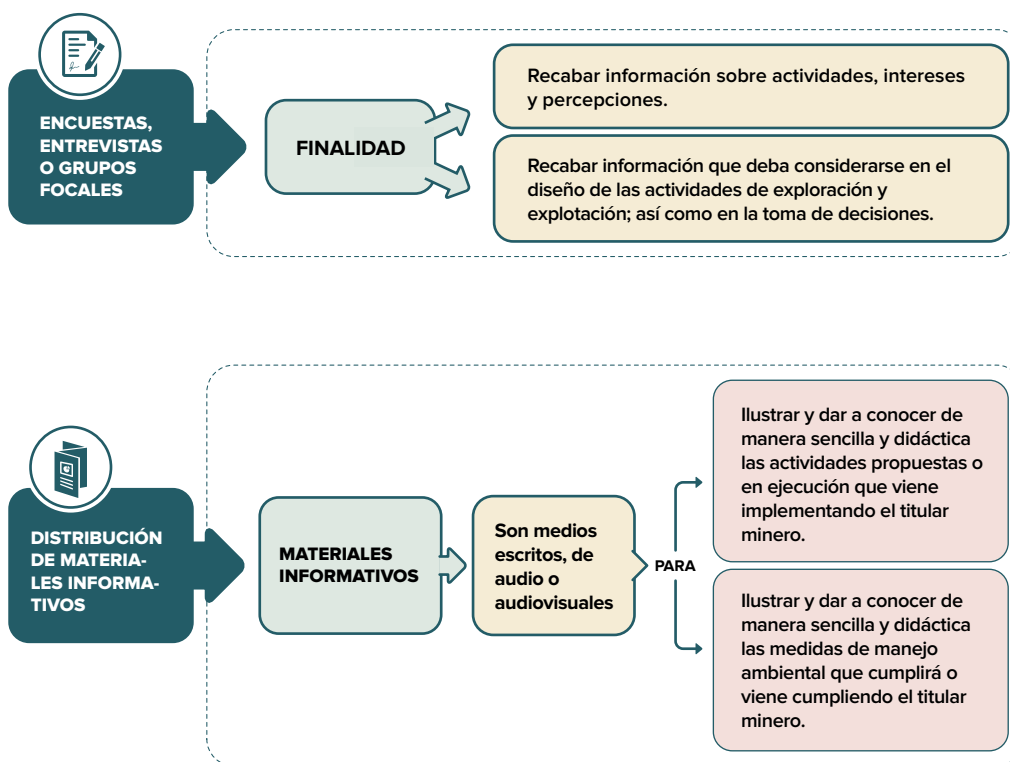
ENCUESTAS, ENTREVISTAS O GRUPOS FOCALES

FINALIDAD

Recabar información sobre actividades, intereses y percepciones.

Recabar información que deba considerarse en el diseño de las actividades de exploración y explotación; así como en la toma de decisiones.

DISTRIBUCIÓN DE MATERIALES INFORMATIVOS

MATERIALES INFORMATIVOS

Son medios escritos, de audio o audiovisuales

PARA

Ilustrar y dar a conocer de manera sencilla y didáctica las actividades propuestas o en ejecución que viene implementando el titular minero.

Ilustrar y dar a conocer de manera sencilla y didáctica las medidas de manejo ambiental que cumplirá o viene cumpliendo el titular minero.